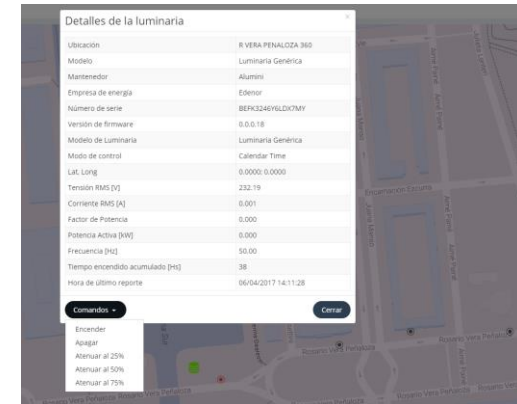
Detalles de la luminaria

| | |
|---|---|
| Ubicación | R VERA PENALOZA 360 |
| Modelo | Luminaria Genérica |
| Mantenedor | Alumini |
| Empresa de energía | Edenor |
| Número de serie | BEFK3246Y6LDX7MY |
| Versión de firmware | 0.0.0.18 |
| Modelo de Luminaria | Luminaria Genérica |
| Modo de control | Calendar Time |
| Lat, Long | 0.0000, 0.0000 |
| Tensión RMS [V] | 232.19 |
| Corriente RMS [A] | 0.001 |
| Factor de Potencia | 0.000 |
| Potencia Activa [kW] | 0.000 |
| Frecuencia [Hz] | 50.00 |
| Tiempo encendido acumulado [Hs] | 38 |
| Hora de último reporte | 06/04/2017 14:11:28 |

Comandos

Cerrar

Encender
Apagar
Atenuar al 25%
Atenuar al 50%
Atenuar al 75%

Rosario Vera Peñaloza
Rosario Vera Peñaloza
Encarnación Ezcurra